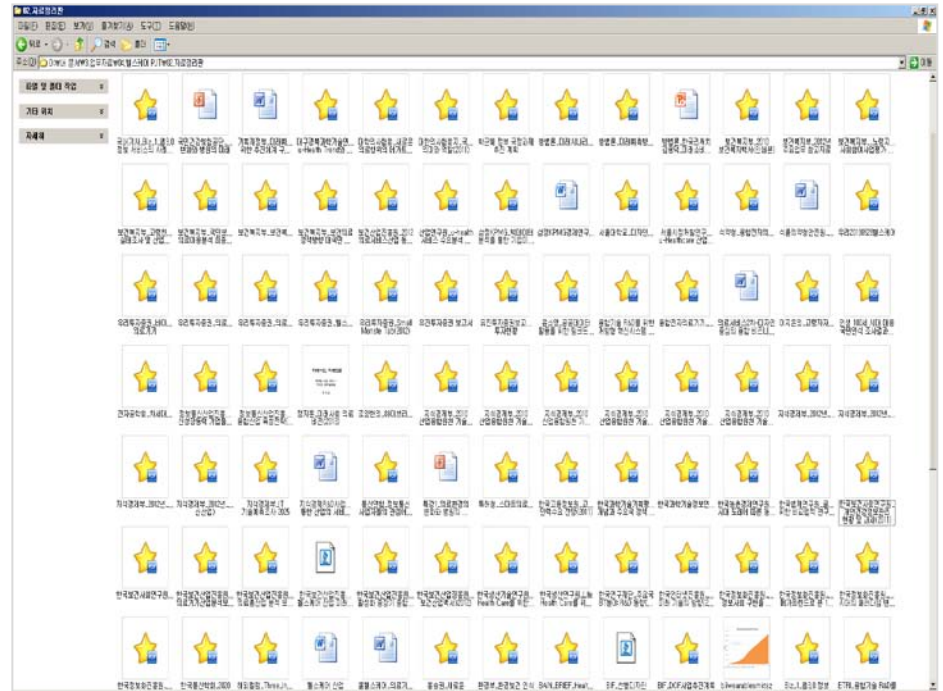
02_자료정리편

파일(F) 편집(E) 보기(V) 즐겨찾기(A) 도구(T) 도움말(H)

뒤로 · 검색 폴더

주소(D) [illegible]

이동

파일 및 폴더 작업

기타 위치

자세히

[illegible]

보건복지부_2010

보건복지부_2012

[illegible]

보건복지부_보건

보건복지부

보건복지부_보건

보건산업진흥원_2012

서울대학교_디지털

서울시립대학교

식약청_융합

이용자의

유헬스

유헬스케어

유헬스케어산업

유헬스케어

유헬스케어

유헬스케어

유헬스케어

지식경제부

지식경제부

지식경제부

지식경제부

지식경제부

지식경제부_2012

지식경제부_2012

지식경제부

지식경제부

한국보건산업진흥원

한국보건산업진흥원

한국보건산업진흥원

한국보건산업진흥원

한국보건사회연구원

한국전자통신연구원

한국정보화진흥원

한국과학기술정보

한국과학기술정보

한국과학기술평가

한국보건산업진흥원

한국산업기술

한국전자통신연구원

한국정보통신산업진흥원

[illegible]

헬스케어

ETRI_융합기술 R&D